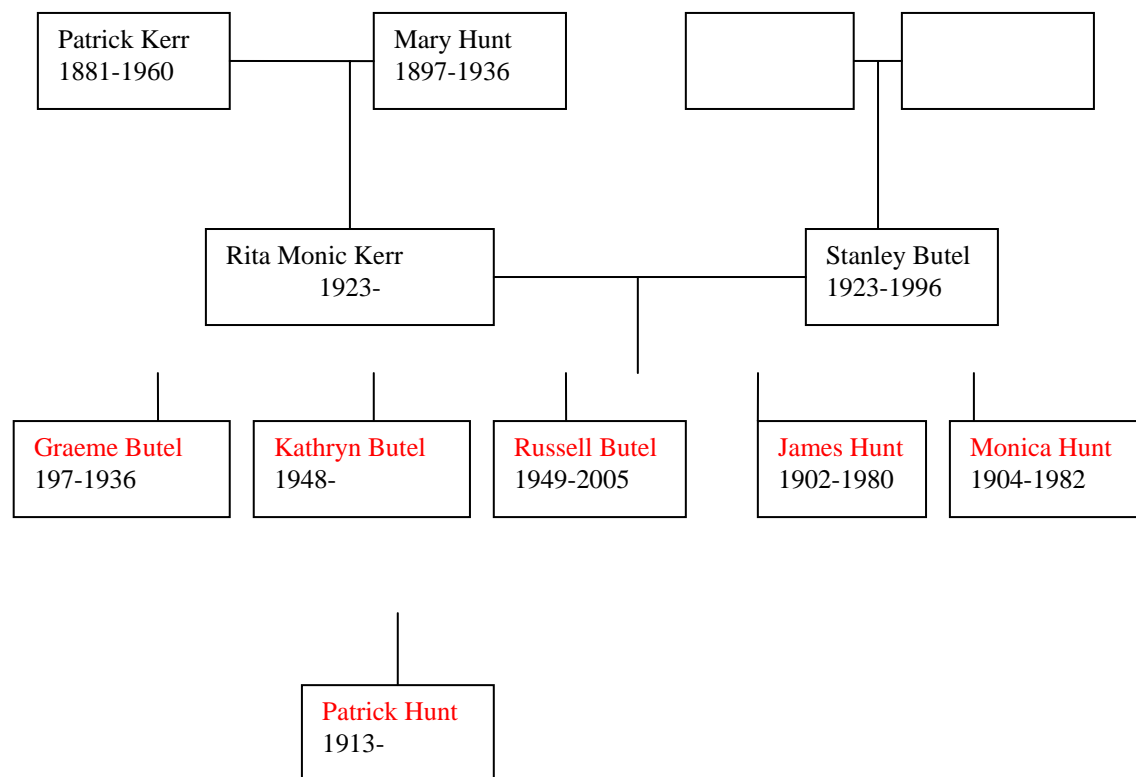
Patrick Kerr
1881-1960

Mary Hunt
1897-1936

Rita Monic Kerr
1923-

Stanley Butel
1923-1996

Graeme Butel
197-1936

Kathryn Butel
1948-

Russell Butel
1949-2005

James Hunt
1902-1980

Monica Hunt
1904-1982

Patrick Hunt
1913-